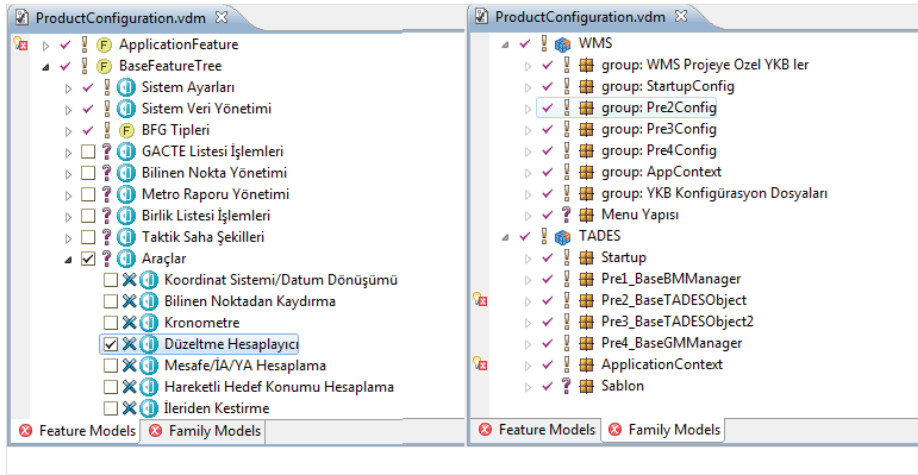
ProductConfiguration.vdm

ApplicationFeature
BaseFeatureTree
Sistem Ayarları
Sistem Veri Yönetimi
BFG Tipleri
GACTE Listesi İşlemleri
Bilinen Nokta Yönetimi
Metro Raporu Yönetimi
Birlik Listesi İşlemleri
Taktik Saha Şekilleri
Araçlar
Koordinat Sistemi/Datum Dönüşümü
Bilinen Noktadan Kaydırma
Kronometre
Düzeltme Hesaplayıcı
Mesafe/İA/YA Hesaplama
Hareketli Hedef Konumu Hesaplama
İleriden Kestirme

Feature Models | Family Models

ProductConfiguration.vdm

WMS
group: WMS Projeye Ozel YKB ler
group: StartupConfig
group: Pre2Config
group: Pre3Config
group: Pre4Config
group: AppContext
group: YKB Konfigürasyon Dosyaları
Menu Yapısı
TADES
Startup
Pre1_BaseBMManager
Pre2_BaseTADESObject
Pre3_BaseTADESObject2
Pre4_BaseGMManager
ApplicationContext
Sablon

Feature Models | Family Models